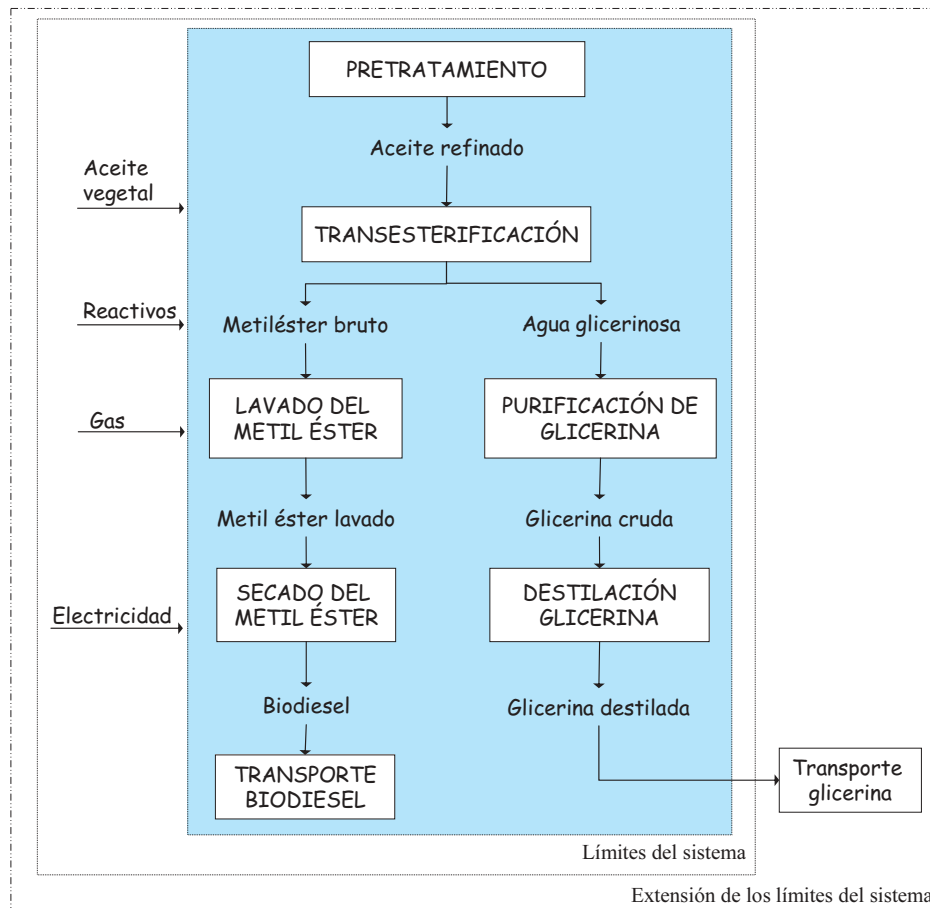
PRETRATAMIENTO

Aceite refinado

Aceite vegetal

TRANSESTERIFICACIÓN

Reactivos

Metiléster bruto

Agua glicerinosa

Gas

LAVADO DEL METIL ÉSTER

PURIFICACIÓN DE GLICERINA

Metil éster lavado

Glicerina cruda

Electricidad

SECADO DEL METIL ÉSTER

DESTILACIÓN GLICERINA

Biodiesel

Glicerina destilada

TRANSPORTE BIODIESEL

Transporte glicerina

Límites del sistema

Extensión de los límites del sistema